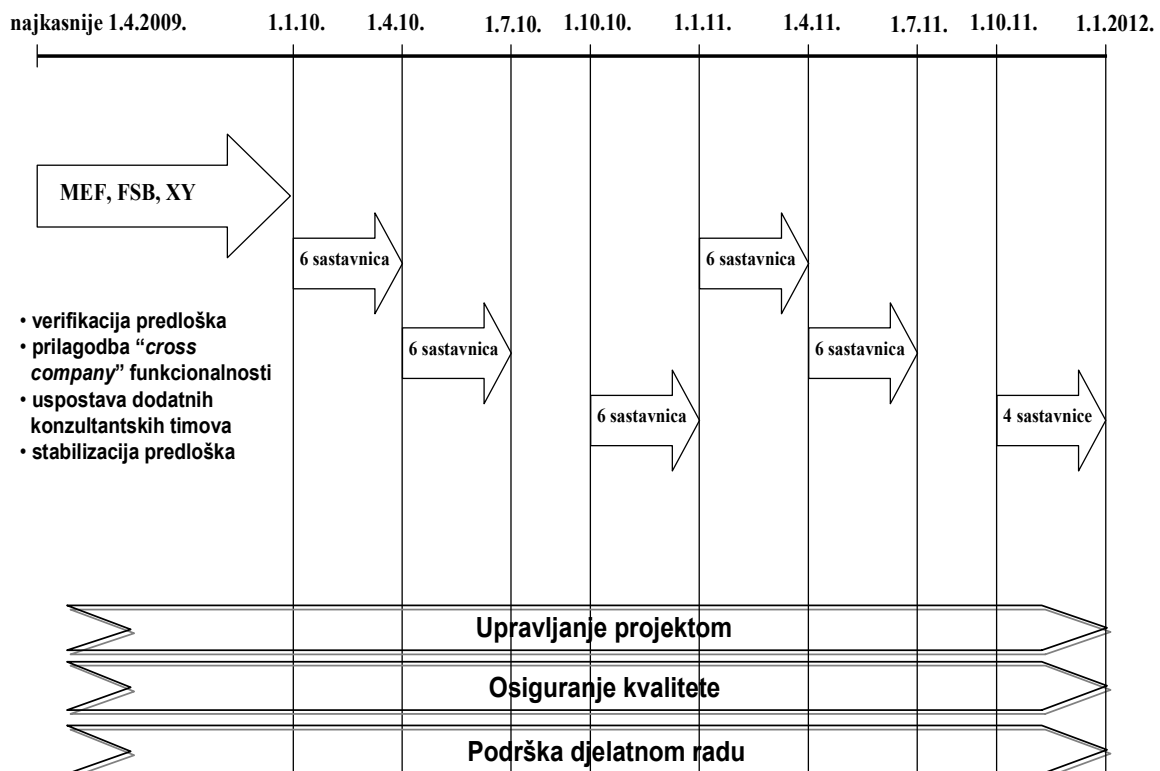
najkasnije 1.4.2009. 1.1.10. 1.4.10. 1.7.10. 1.10.10. 1.1.11. 1.4.11. 1.7.11. 1.10.11. 1.1.2012.

MEF, FSB, XY

6 sastavnica

6 sastavnica

• verifikacija predloška
• prilagodba "*cross company*" funkcionalnosti
• uspostava dodatnih konzultantskih timova
• stabilizacija predloška

6 sastavnica

6 sastavnica

6 sastavnica

4 sastavnice

Upravljanje projektom

Osiguranje kvalitete

Podrška djelatnom radu